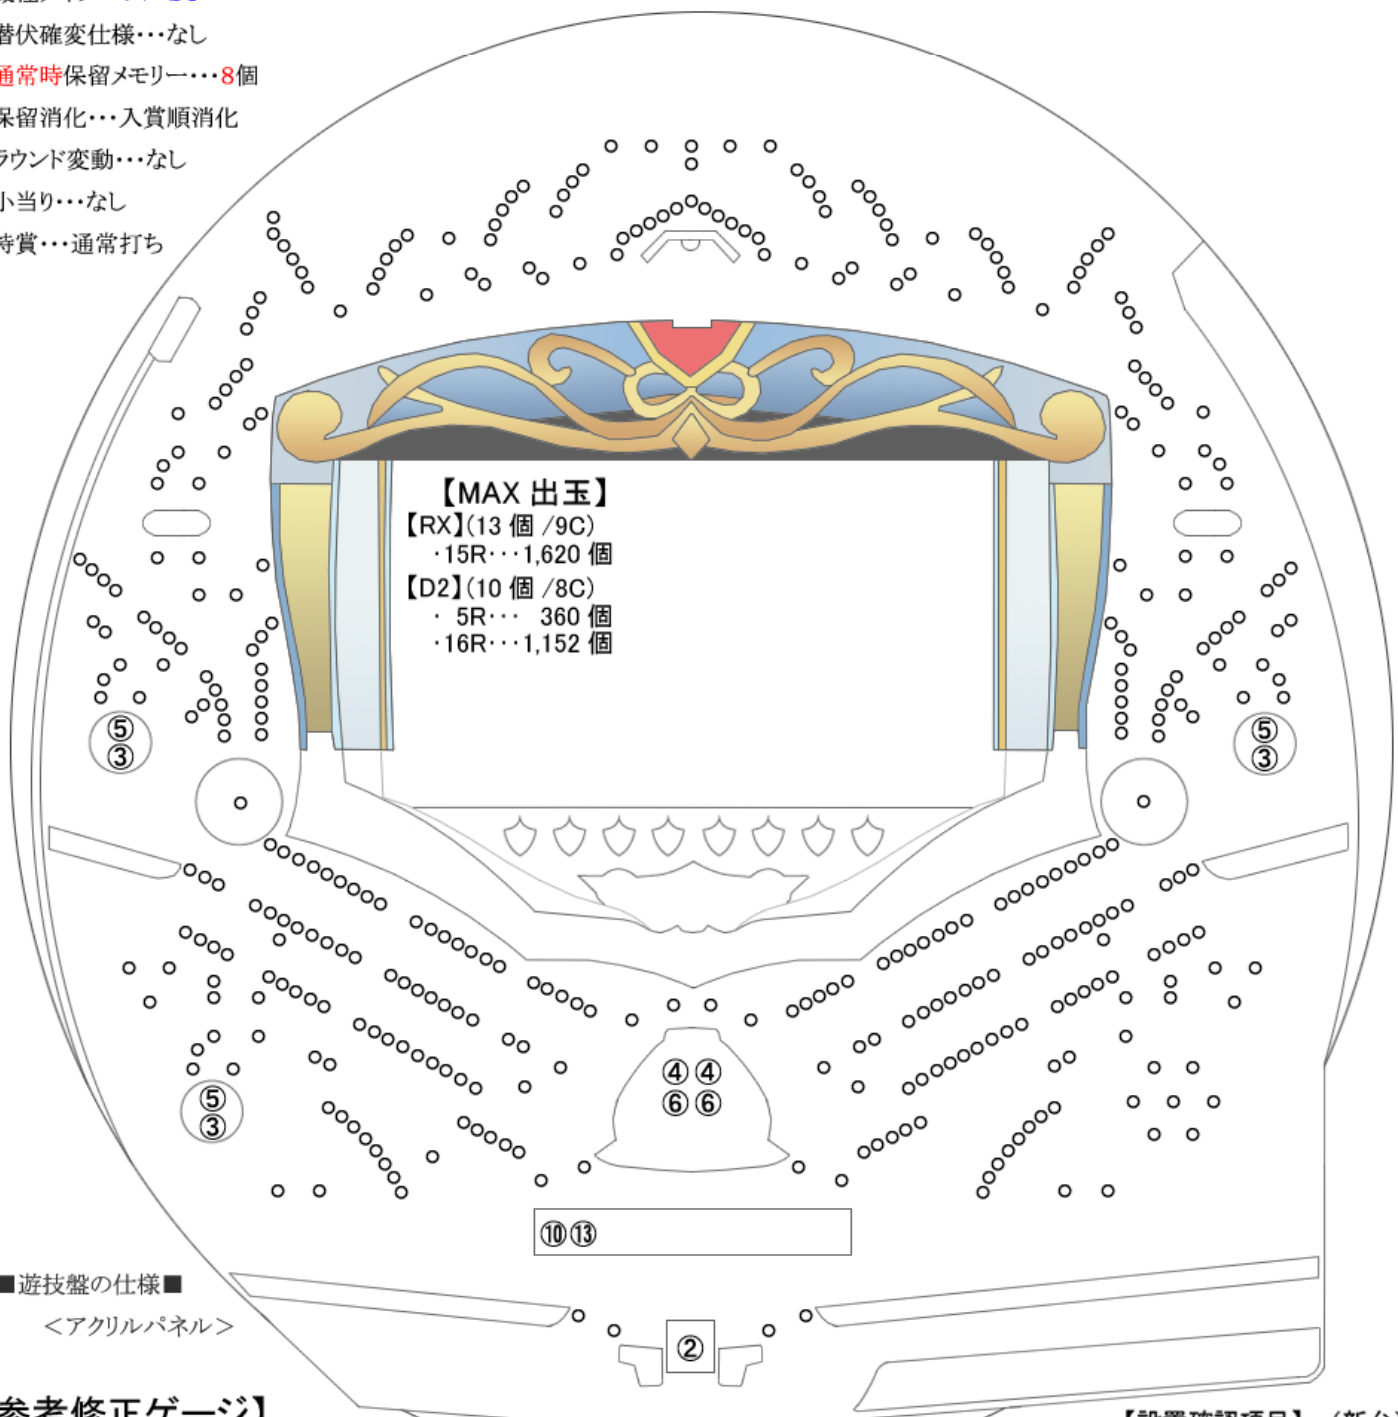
潜伏確変仕様・・・なし
通常時保留メモリー・・・8個
保留消化・・・入賞順消化
ラウンド変動・・・なし
小当り・・・なし
特賞・・・通常打ち

【MAX 出玉】
【RX】(13 個 /9C)
・15R・・・1,620 個
【D2】(10 個 /8C)
・ 5R・・・ 360 個
・16R・・・1,152 個

⑤
③
⑤
③
⑤
③
④④
⑥⑥
⑩⑬
②

■遊技盤の仕様■
＜アクリルパネル＞
参考修正ゲージ】
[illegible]